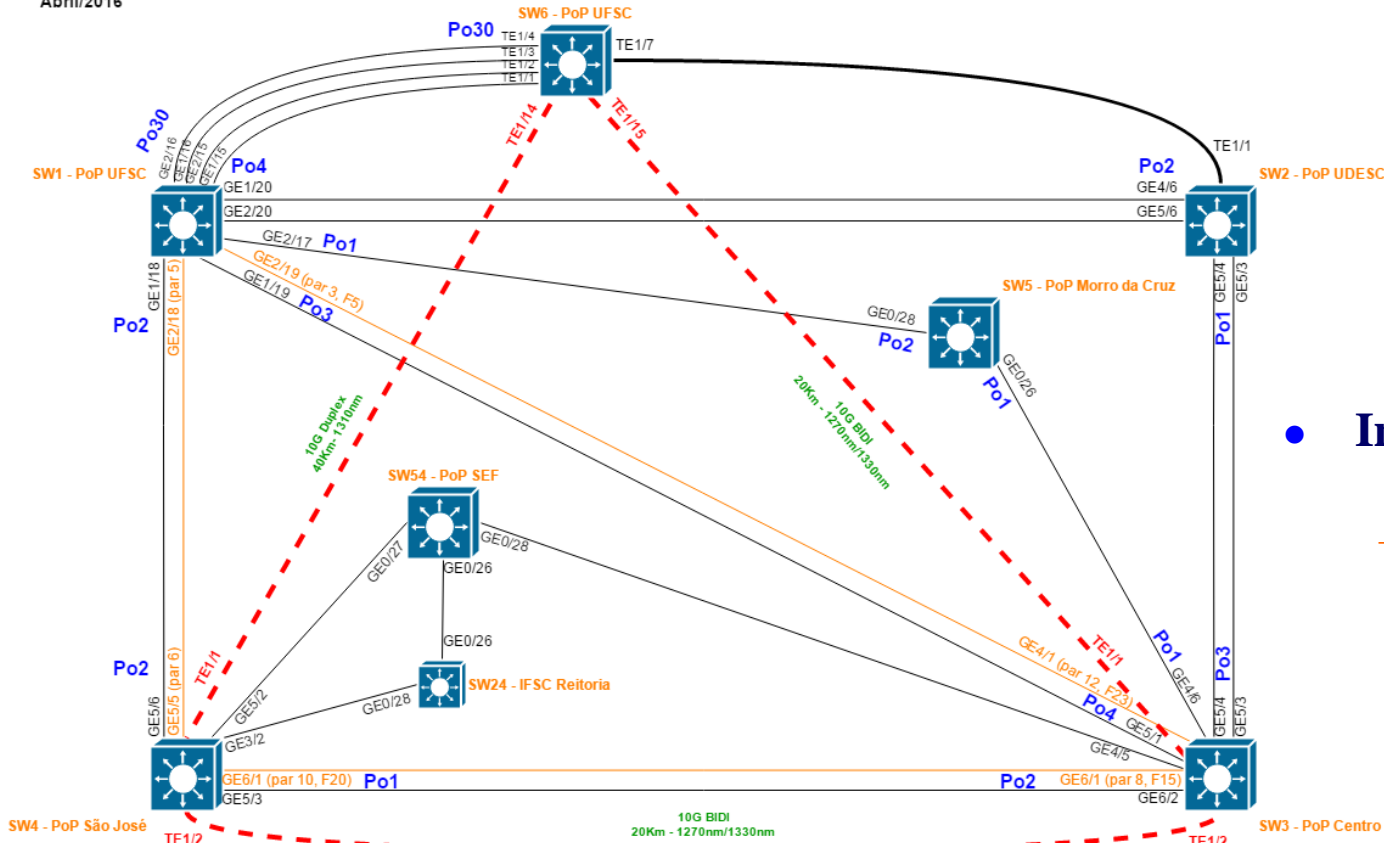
Abril/2016

SW6 - PoP UFSC
Po30
TE1/4
TE1/3
TE1/2
TE1/1
TE1/7
TE1/14
TE1/15
Po30
GE2/16
GE1/16
GE2/15
GE1/15
SW1 - PoP UFSC
Po4
GE1/20
GE2/20
GE2/17
Po1
GE2/19 (par 3, F5)
GE1/19
Po3
GE1/18
GE2/18 (par 5)
Po2
TE1/1
Po2
SW2 - PoP UDESC
GE4/6
GE5/6
GE5/4
GE5/3
Po1
SW5 - PoP Morro da Cruz
GE0/28
Po2
GE0/26
Po1
10G Duplex
40Km- 1310nm
10G BIDI
20Km - 1270nm/1330nm
SW54 - PoP SEF
GE0/28
GE0/27
GE0/26
GE0/26
SW24 - IFSC Reitoria
GE0/28
GE4/1 (par 12, F23)
TE1/1
Po1
GE4/6
Po3
Po2
GE5/5 (par 6)
TE1/1
GE5/6
GE5/2
GE3/2
Po4
GE5/1
GE4/5
GE5/4
GE5/3
GE6/1 (par 10, F20)
Po1
Po2
GE6/1 (par 8, F15)
GE5/3
GE6/2
SW4 - PoP São José
TE1/2
10G BIDI
20Km - 1270nm/1330nm
SW3 - PoP Centro
TE1/2

• I